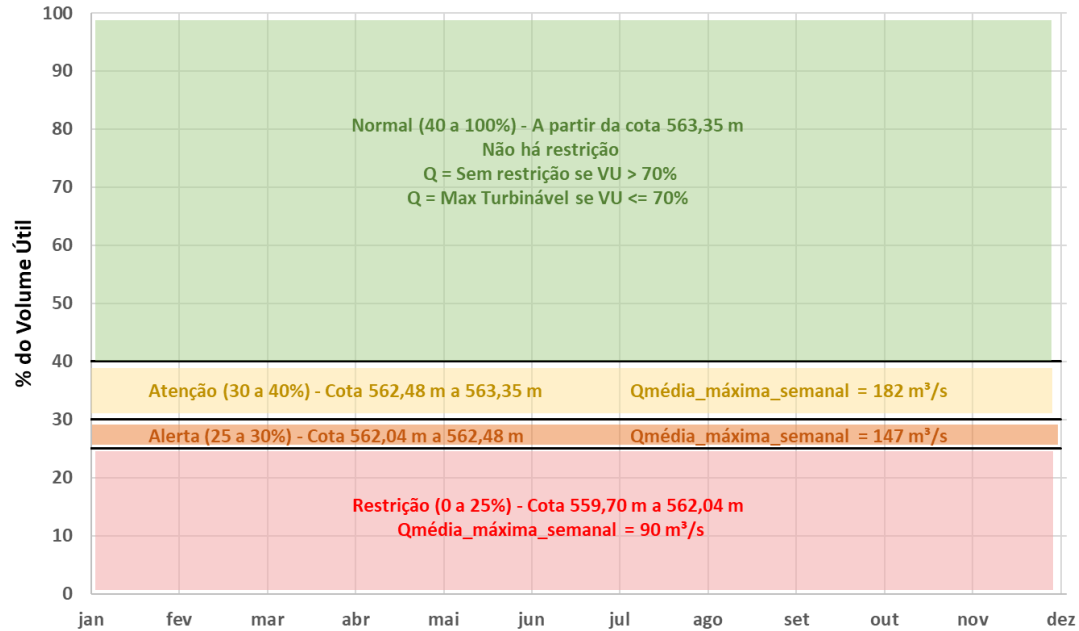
100
90
80
70
60
50
40
30
20
10
0

% do Volume Útil

Normal (40 a 100%) - A partir da cota 563,35 m
Não há restrição
Q = Sem restrição se VU > 70%
Q = Max Turbinável se VU <= 70%

Atenção (30 a 40%) - Cota 562,48 m a 563,35 m
Qmédia_máxima_semanal = 182 m³/s

Alerta (25 a 30%) - Cota 562,04 m a 562,48 m
Qmédia_máxima_semanal = 147 m³/s

Restrição (0 a 25%) - Cota 559,70 m a 562,04 m
Qmédia_máxima_semanal = 90 m³/s

jan fev mar abr mai jun jul ago set out nov dez